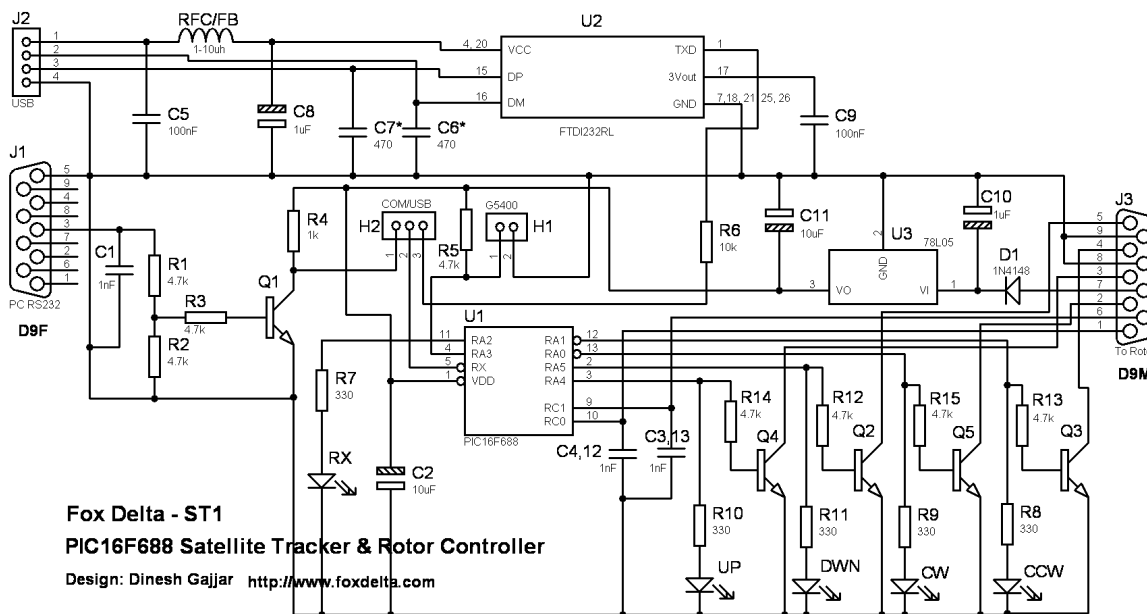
J2
1
2
3
4
USB
RFC/FB
1-10uh
U2
4, 20 VCC
15 DP
16 DM
TXD 1
3Vout 17
GND 7,18, 21 25, 26
FTDI232RL
C5
100nF
C8
1uF
C7*
470
C6*
470
C9
100nF
J1
5
9
4
8
3
7
2
6
1
PC RS232
D9F
C1
1nF
R1
4.7k
R2
4.7k
R3
4.7k
Q1
R4
1k
COM/USB
H2
1 2 3
R5
4.7k
G5400
H1
1 2
R6
10k
C11
10uF
C10
1uF
U3
78L05
GND
2
3 VO
VI 1
D1
1N4148
J3
5
9
4
8
3
7
2
6
1
To Rot
D9M
U1
11 RA2
4 RA3
5 RX
1 VDD
RA1 12
RA0 13
RA5 2
RA4 3
RC1 9
RC0 10
PIC16F688
R7
330
RX
C2
10uF
C4,12
1nF
C3,13
1nF
R14
4.7k
Q4
R12
4.7k
Q2
R15
4.7k
Q5
R13
4.7k
Q3
R10
330
UP
R11
330
DWN
R9
330
CW
R8
330
CCW
Fox Delta - ST1
PIC16F688 Satellite Tracker & Rotor Controller
Design: Dinesh Gajjar http://www.foxdelta.com